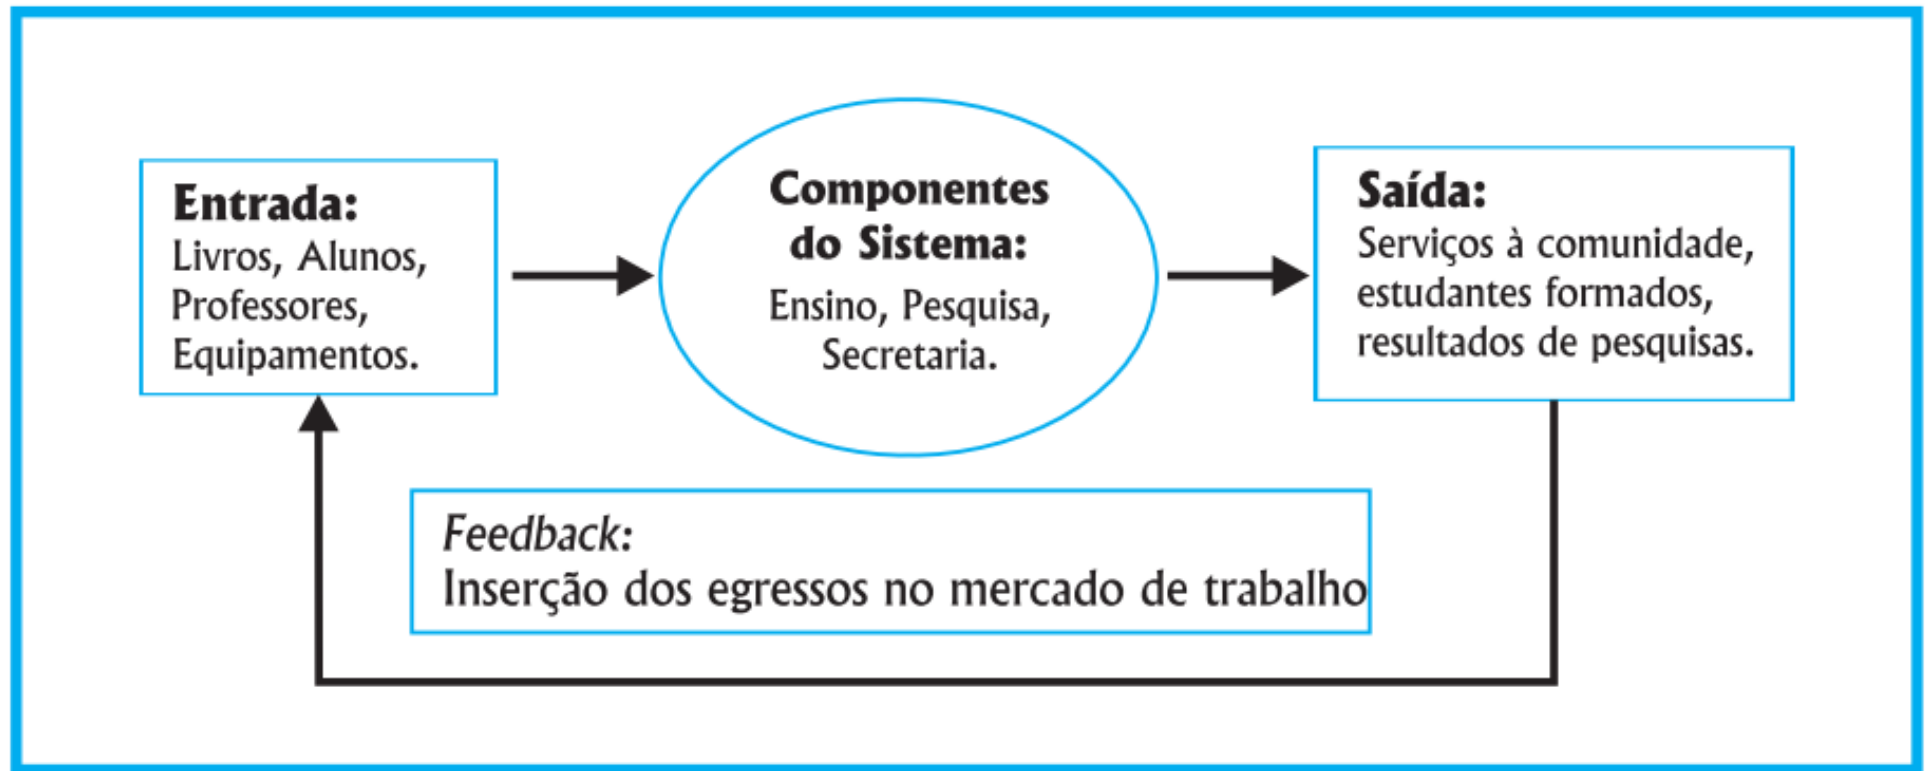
**Entrada:**
Livros, Alunos, Professores, Equipamentos.

**Componentes do Sistema:**
Ensino, Pesquisa, Secretaria.

**Saída:**
Serviços à comunidade, estudantes formados, resultados de pesquisas.

*Feedback:*
Inserção dos egressos no mercado de trabalho